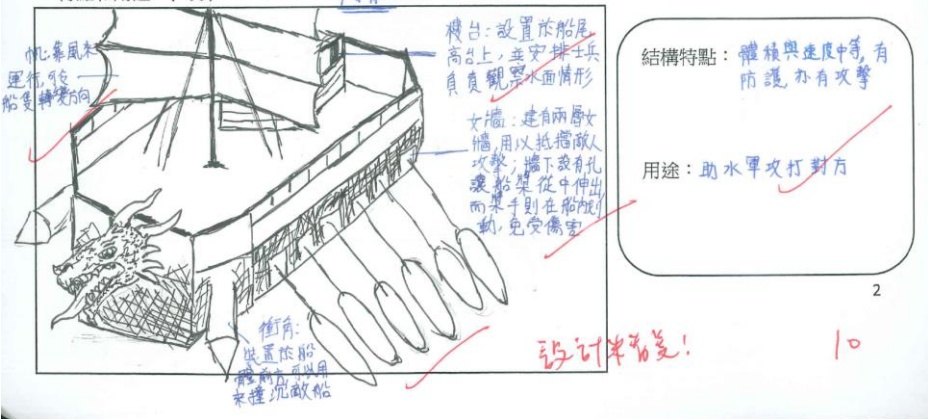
帆:幕風來運行,改變船隻轉變方向

樓台:設置於船尾高台上,並安排士兵負責觀察水面情形

女牆:建有兩層女牆,用以抵擋敵人攻擊;牆下設有孔讓船槳從中伸出,而槳手則在船內划動,免受傷害

衝角:設置於船艙前方,可以用來撞沉敵船

設計精美!

10

結構特點:體積與速度中等,有防護,亦有攻擊

用途:助水軍攻打對方

2